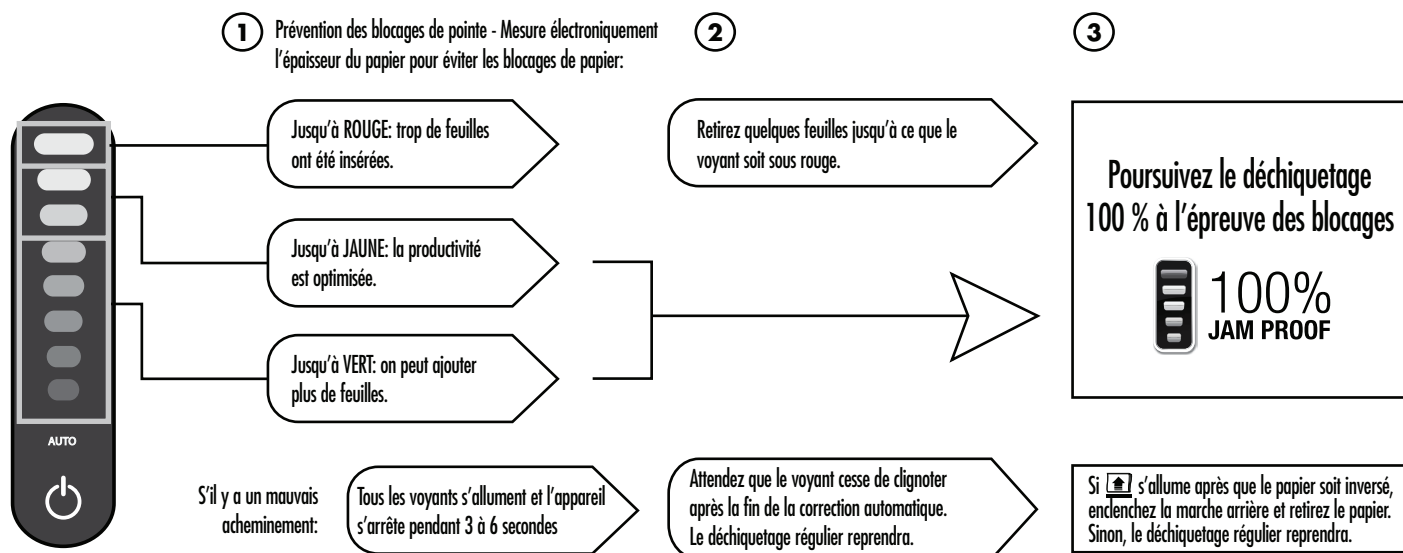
1 Prévention des blocages de pointe - Mesure électroniquement l'épaisseur du papier pour éviter les blocages de papier:

2

3

Jusqu'à ROUGE: trop de feuilles ont été insérées.

Retirez quelques feuilles jusqu'à ce que le voyant soit sous rouge.

Poursuivez le déchiquetage 100 % à l'épreuve des blocages

100% JAM PROOF

Jusqu'à JAUNE: la productivité est optimisée.

Jusqu'à VERT: on peut ajouter plus de feuilles.

AUTO

S'il y a un mauvais acheminement:

Tous les voyants s'allument et l'appareil s'arrête pendant 3 à 6 secondes

Attendez que le voyant cesse de clignoter après la fin de la correction automatique. Le déchiquetage régulier reprendra.

Si s'allume après que le papier soit inversé, enclenchez la marche arrière et retirez le papier. Sinon, le déchiquetage régulier reprendra.